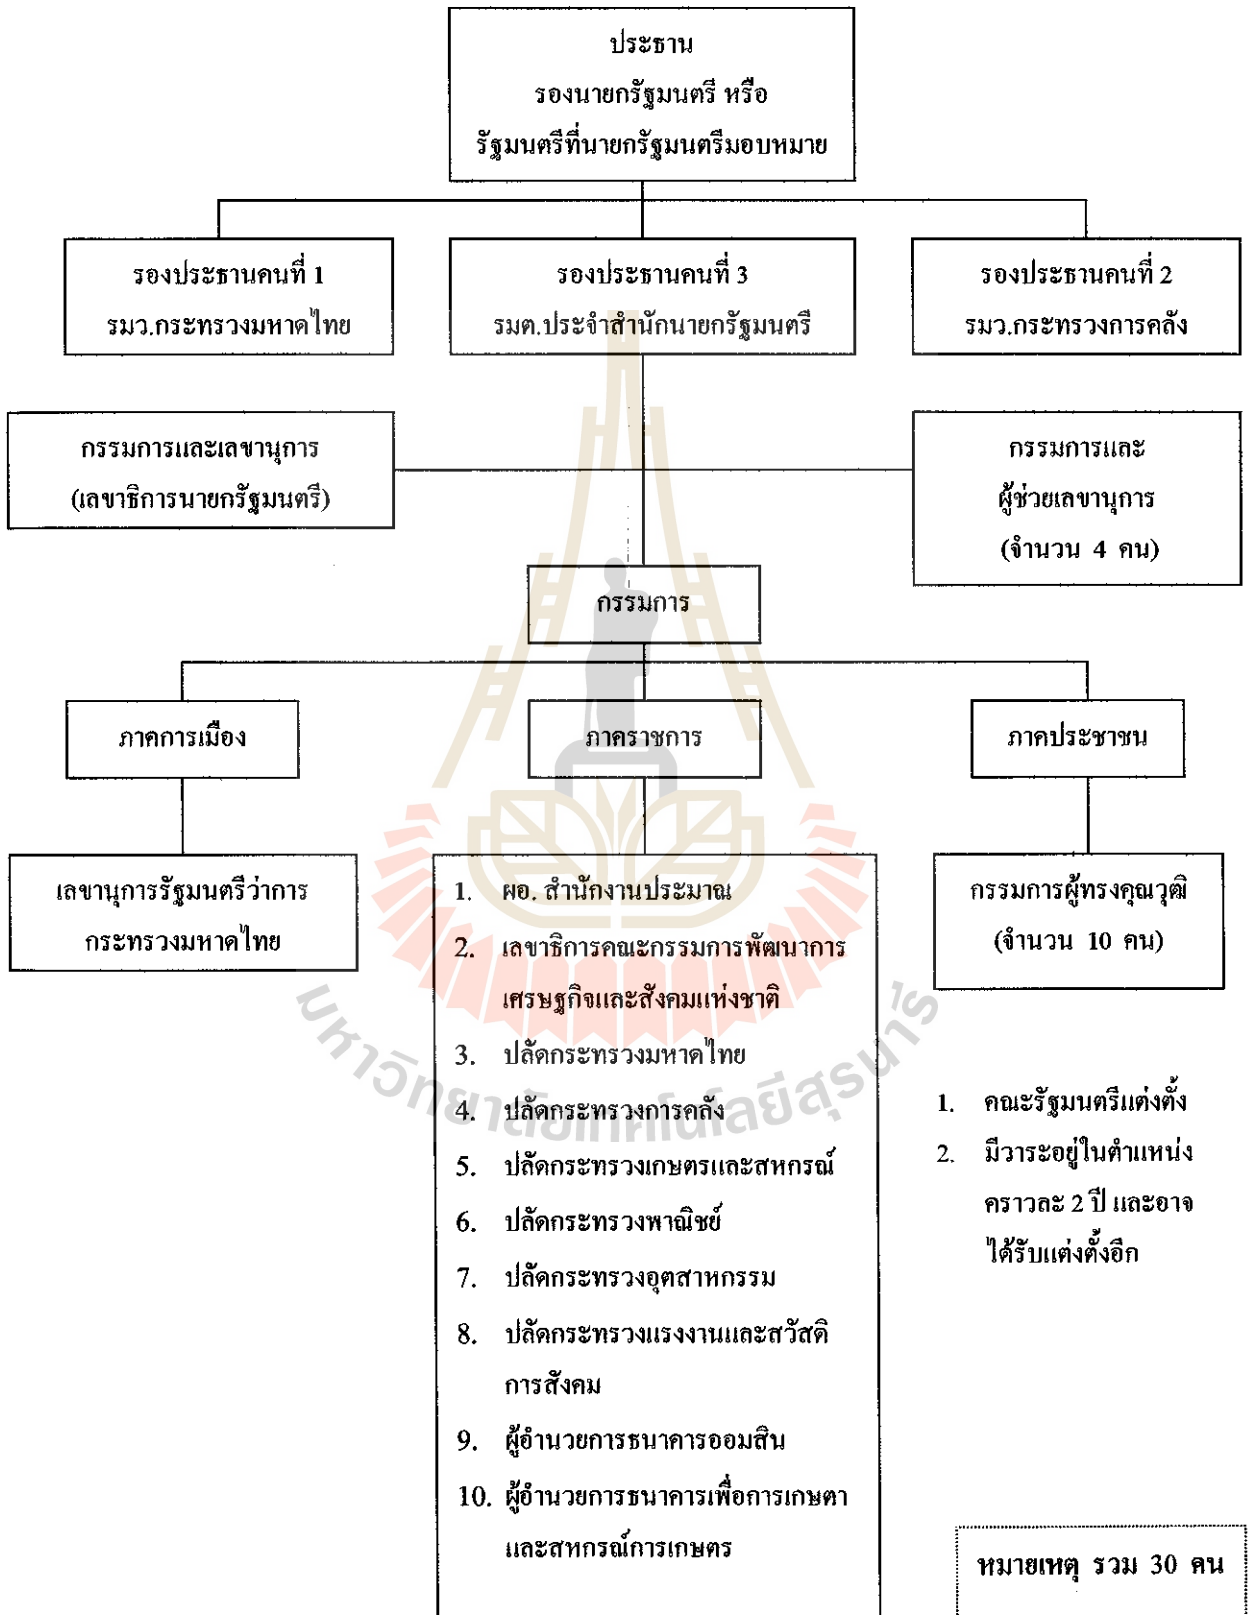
ประธาน
รองนายกรัฐมนตรี หรือ
รัฐมนตรีที่นายกรัฐมนตรีมอบหมาย

รองประธานคนที่ 1
รมว.กระทรวงมหาดไทย

รองประธานคนที่ 3
รมต.ประจำสำนักนายกรัฐมนตรี

รองประธานคนที่ 2
รมว.กระทรวงการคลัง

กรรมการและเลขานุการ
(เลขาธิการนายกรัฐมนตรี)

กรรมการและ
ผู้ช่วยเลขานุการ
(จำนวน 4 คน)

กรรมการ

ภาคการเมือง

ภาคราชการ

ภาคประชาชน

เลขานุการรัฐมนตรีว่าการ
กระทรวงมหาดไทย

1. ผอ. สำนักงานประมาณ
2. เลขาธิการคณะกรรมการพัฒนาการเศรษฐกิจและสังคมแห่งชาติ
3. ปลัดกระทรวงมหาดไทย
4. ปลัดกระทรวงการคลัง
5. ปลัดกระทรวงเกษตรและสหกรณ์
6. ปลัดกระทรวงพาณิชย์
7. ปลัดกระทรวงอุตสาหกรรม
8. ปลัดกระทรวงแรงงานและสวัสดิการสังคม
9. ผู้อำนวยการธนาคารออมสิน
10. ผู้อำนวยการธนาคารเพื่อการเกษตาและสหกรณ์การเกษตร

กรรมการผู้ทรงคุณวุฒิ
(จำนวน 10 คน)

1. คณะรัฐมนตรีแต่งตั้ง
2. มีวาระอยู่ในตำแหน่งคราวละ 2 ปี และอาจได้รับแต่งตั้งอีก

หมายเหตุ รวม 30 คน

มหาวิทยาลัยเทคโนโลยีสุรนารี